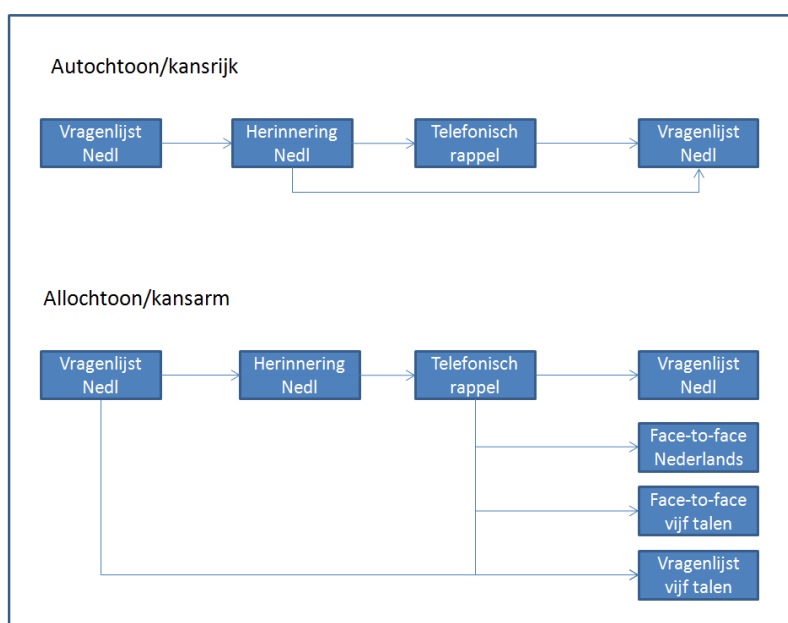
Autochtoon/kansrijk

Vragenlijst Nedl

Herinnering Nedl

Telefonisch rappel

Vragenlijst Nedl

Allochtoon/kansarm

Vragenlijst Nedl

Herinnering Nedl

Telefonisch rappel

Vragenlijst Nedl

Face-to-face Nederlands

Face-to-face vijf talen

Vragenlijst vijf talen